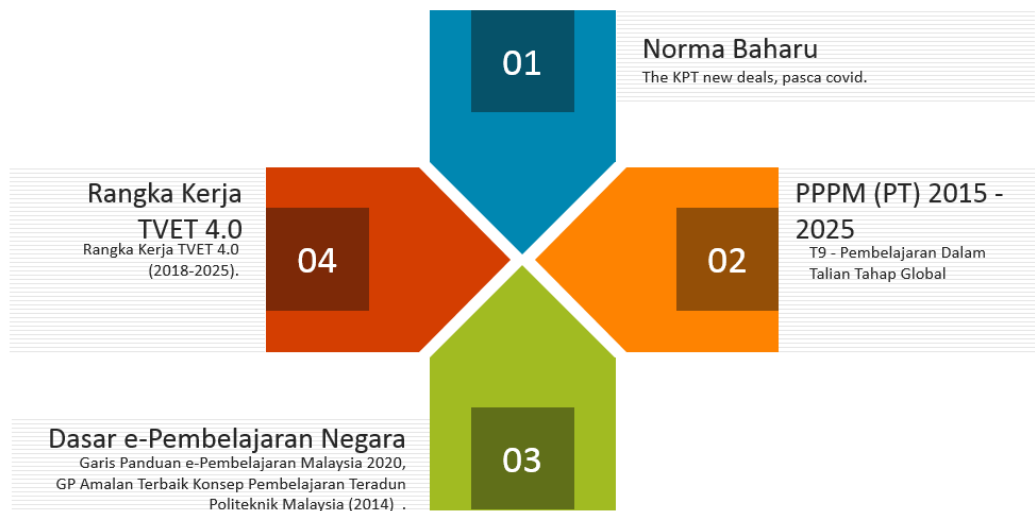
01

Norma Baharu

The KPT new deals, pasca covid.

Rangka Kerja TVET 4.0

Rangka Kerja TVET 4.0 (2018-2025).

04

02

PPPM (PT) 2015 - 2025

T9 - Pembelajaran Dalam Talian Tahap Global

Dasar e-Pembelajaran Negara

Garis Panduan e-Pembelajaran Malaysia 2020, GP Amalan Terbaik Konsep Pembelajaran Teradun Politeknik Malaysia (2014) .

03